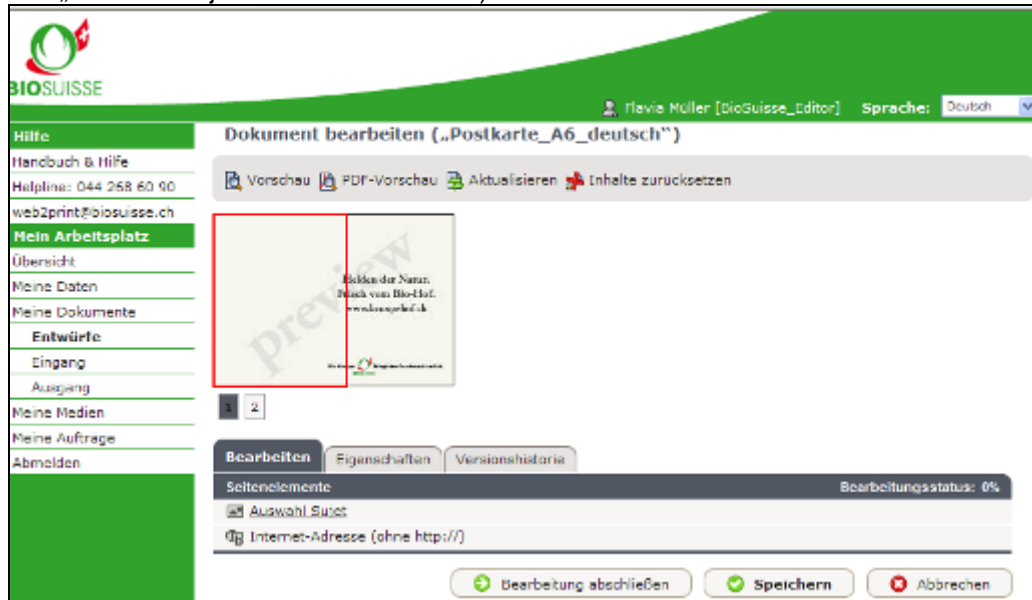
BIOSUISSE

Flavia Müller [BioSuisse_Editor] Sprache: Deutsch

Hilfe
Handbuch & Hilfe
Helpline: 044 268 60 90
web2print@biosuisse.ch
Mein Arbeitsplatz
Übersicht
Meine Daten
Meine Dokumente
Entwürfe
Eingang
Ausgang
Meine Medien
Meine Aufträge
Abmelden

Dokument bearbeiten („Postkarte_A6_deutsch")

Vorschau PDF-Vorschau Aktualisieren Inhalte zurücksetzen

preview

Entdecken der Natur. Frisch vom Bio-Hof. www.knospehof.ch

1 2

Bearbeiten Eigenschaften Versionshistorie

Seitenelemente Bearbeitungsstatus: 0%

Auswahl Sujet
Internet-Adresse (ohne http://)

Bearbeitung abschließen Speichern Abbrechen